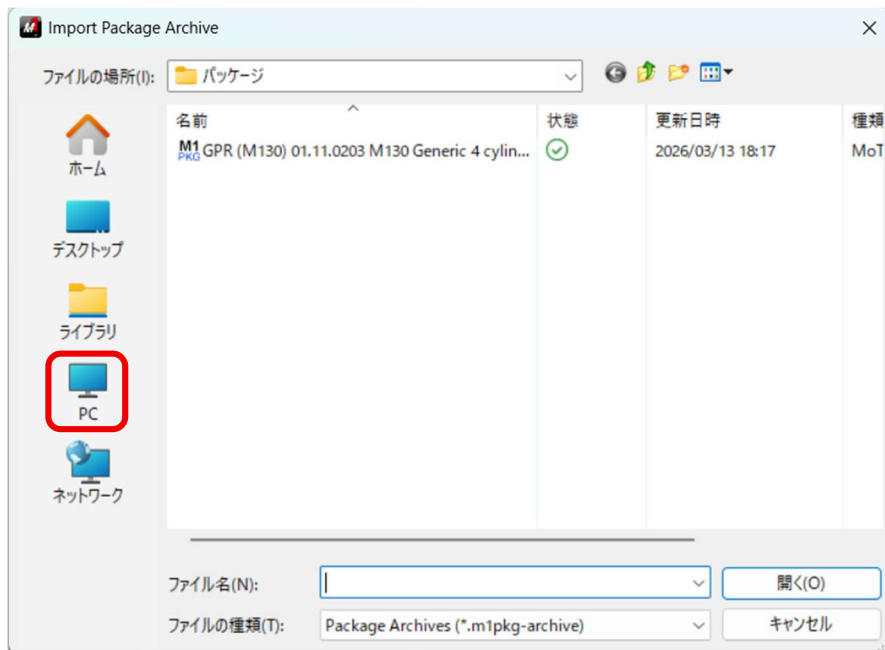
Import Package Archive

ファイルの場所(I): パッケージ

ホーム
デスクトップ
ライブラリ
PC
ネットワーク

| 名前 | 状態 | 更新日時 | 種類 |
|---|---|---|---|
| M1 PKG GPR (M130) 01.11.0203 M130 Generic 4 cylin... | | 2026/03/13 18:17 | MoT |

ファイル名(N):
開く(O)
ファイルの種類(T): Package Archives (*.m1pkg-archive)
キャンセル